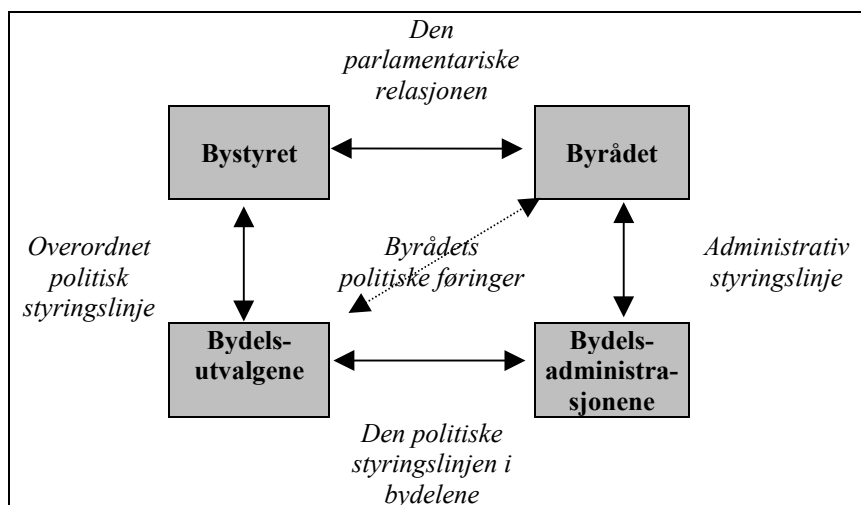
Den parlamentariske relasjonen

Bystyret

Byrådet

Overordnet politisk styringslinje

Byrådets politiske føringer

Administrativ styringslinje

Bydels-utvalgene

Bydels-administra-sjonene

Den politiske styringslinjen i bydelene